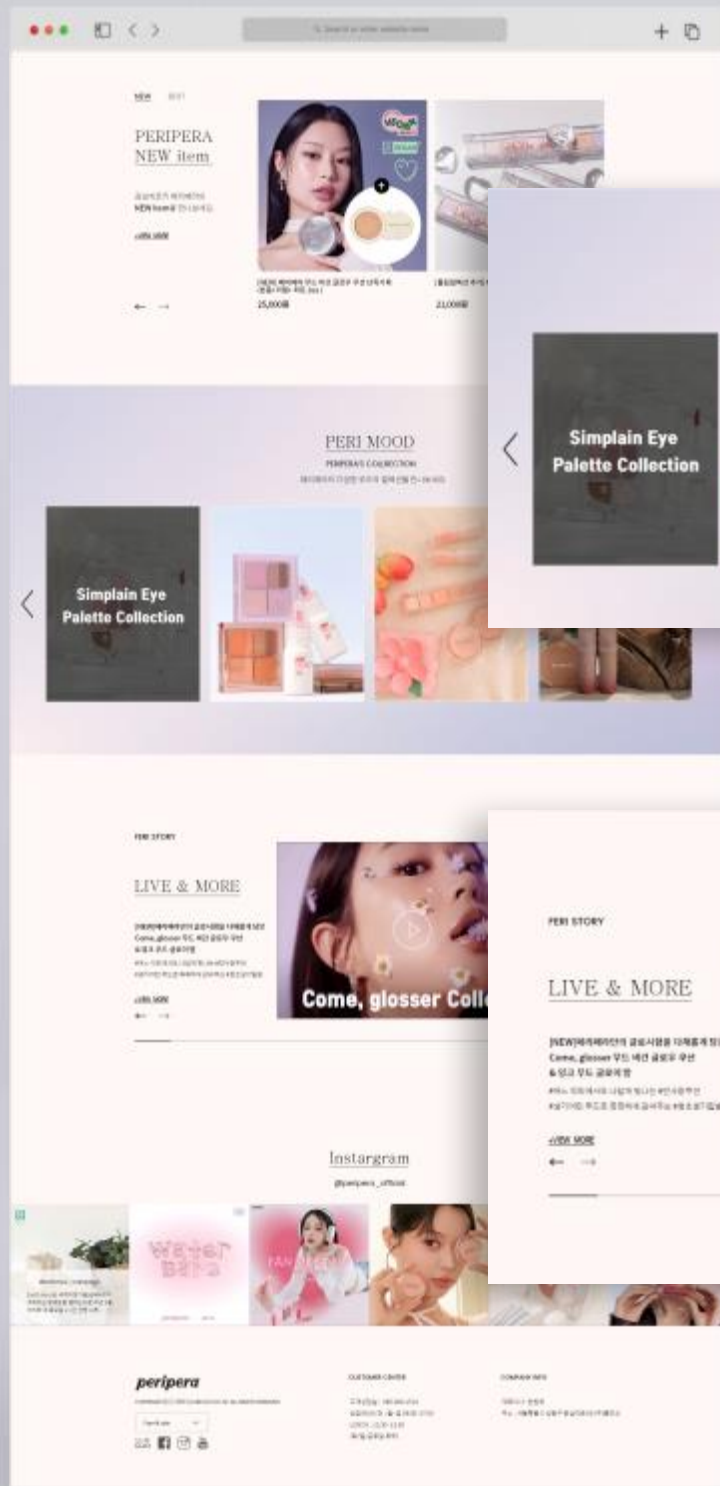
NEW BEST

PERIPERA
NEW item

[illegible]
NEW item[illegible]

VIEW MORE

← →

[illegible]
25,000원

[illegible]
22,000원

Simplain Eye
Palette Collection

PERI MOOD
PERIPERA'S COLLECTION
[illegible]

Simplain Eye
Palette Collection

PERI STORY

LIVE & MORE

[NEW]페리페라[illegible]
Come, glosser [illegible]
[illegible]

VIEW MORE

Come, glosser Coll

PERI STORY

LIVE & MORE

[NEW]페리페라만의 글로시함을 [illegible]
Come, glosser 무드 벡터 글로우 쿠션
& 잉크 무드 글로이 밤
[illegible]
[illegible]

VIEW MORE

← →

Instargram
@peripera_official

peripera

CUSTOMER CENTER

COMPANY INFO